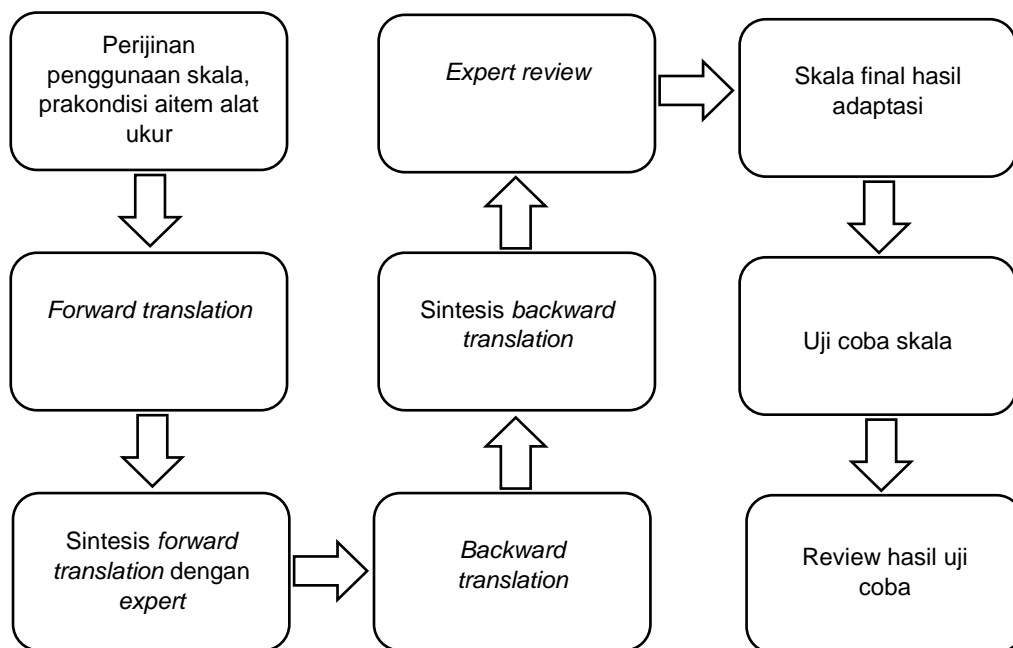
Perijinan penggunaan skala, prakondisi aitem alat ukur

Forward translation

Sintesis forward translation dengan expert

Backward translation

Sintesis backward translation

Expert review

Skala final hasil adaptasi

Uji coba skala

Review hasil uji coba